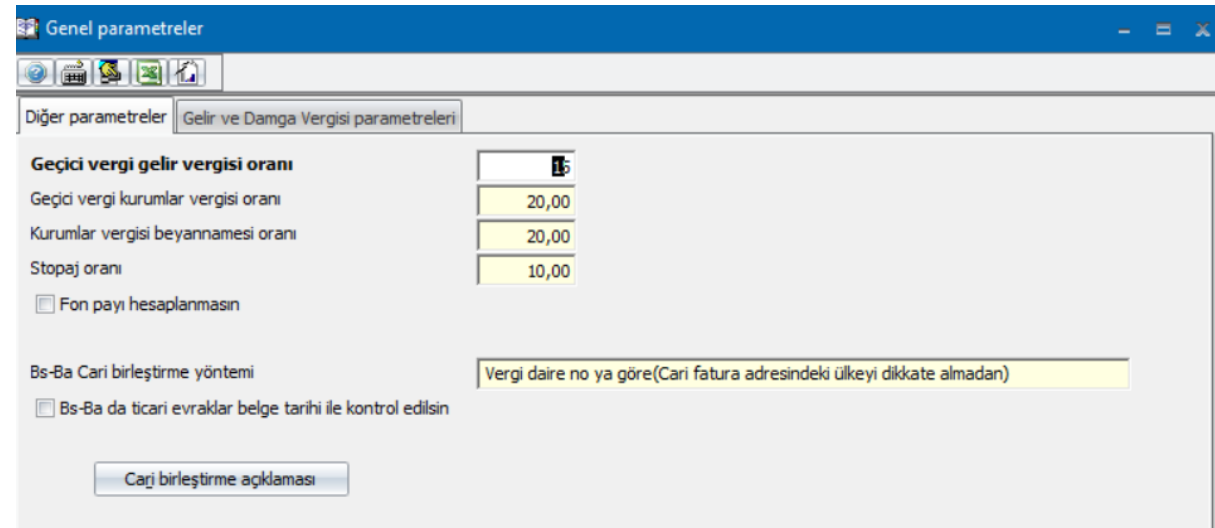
Genel parametreler

Diğer parametreler | Gelir ve Damga Vergisi parametreleri

Geçici vergi gelir vergisi oranı | 15
Geçici vergi kurumlar vergisi oranı | 20,00
Kurumlar vergisi beyannamesi oranı | 20,00
Stopaj oranı | 10,00

Fon payı hesaplanmasın

Bs-Ba Cari birleştirme yöntemi | Vergi daire no ya göre(Cari fatura adresindeki ülkeyi dikkate almadan)

Bs-Ba da ticari evraklar belge tarihi ile kontrol edilsin

Cari birleştirme açıklaması